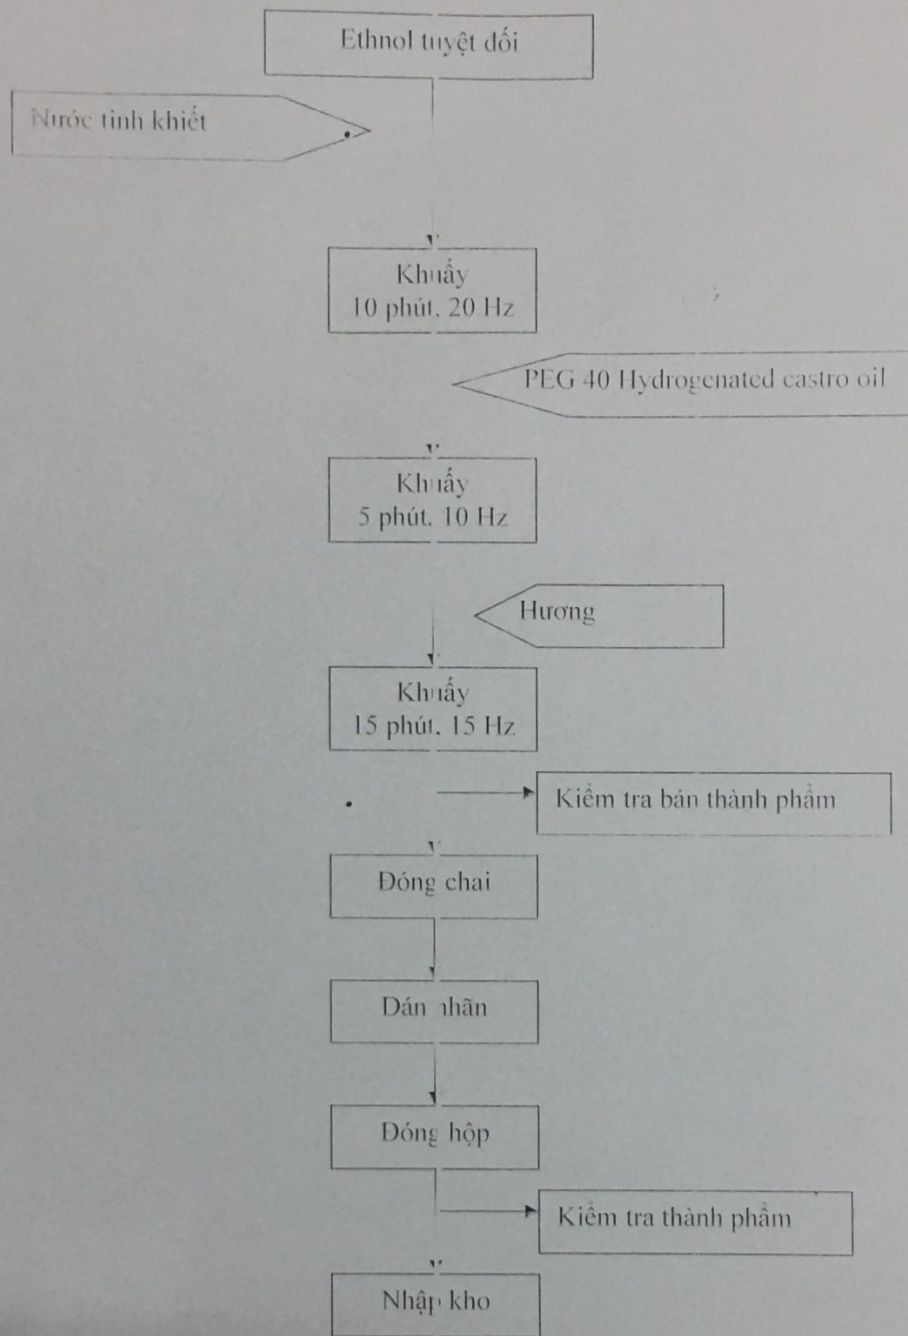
Ethnol tuyệt đối

Nước tinh khiết

Khuấy
10 phút. 20 Hz

PEG 40 Hydrogenated castro oil

Khuấy
5 phút. 10 Hz

Hương

Khuấy
15 phút. 15 Hz

Kiểm tra bán thành phẩm

Đóng chai

Dán nhãn

Đóng hộp

Kiểm tra thành phẩm

Nhập kho